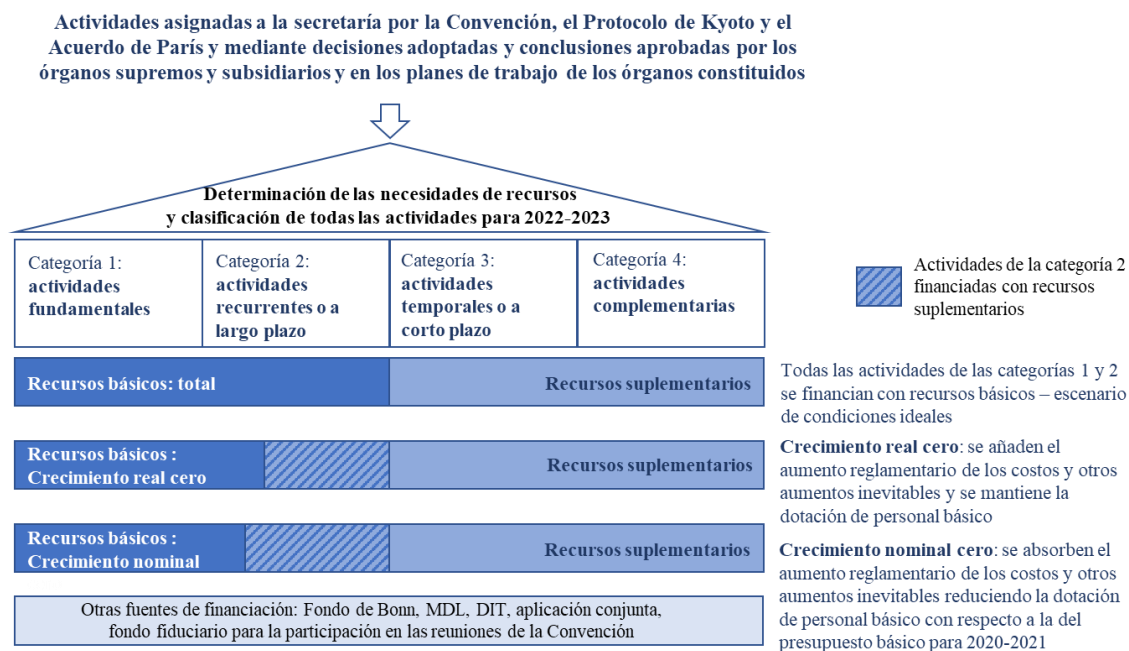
Actividades asignadas a la secretaría por la Convención, el Protocolo de Kyoto y el Acuerdo de París y mediante decisiones adoptadas y conclusiones aprobadas por los órganos supremos y subsidiarios y en los planes de trabajo de los órganos constituidos

Determinación de las necesidades de recursos y clasificación de todas las actividades para 2022-2023

| Categoría 1: actividades fundamentales | Categoría 2: actividades recurrentes o a largo plazo | Categoría 3: actividades temporales o a corto plazo | Categoría 4: actividades complementarias |
|---|---|---|---|

Actividades de la categoría 2 financiadas con recursos suplementarios

Recursos básicos: total

Recursos suplementarios

Todas las actividades de las categorías 1 y 2 se financian con recursos básicos – escenario de condiciones ideales

Recursos básicos : Crecimiento real cero

Recursos suplementarios

Crecimiento real cero: se añaden el aumento reglamentario de los costos y otros aumentos inevitables y se mantiene la dotación de personal básico

Recursos básicos : Crecimiento nominal

Recursos suplementarios

Crecimiento nominal cero: se absorben el aumento reglamentario de los costos y otros aumentos inevitables reduciendo la dotación de personal básico con respecto a la del presupuesto básico para 2020-2021

Otras fuentes de financiación: Fondo de Bonn, MDL, DIT, aplicación conjunta, fondo fiduciario para la participación en las reuniones de la Convención